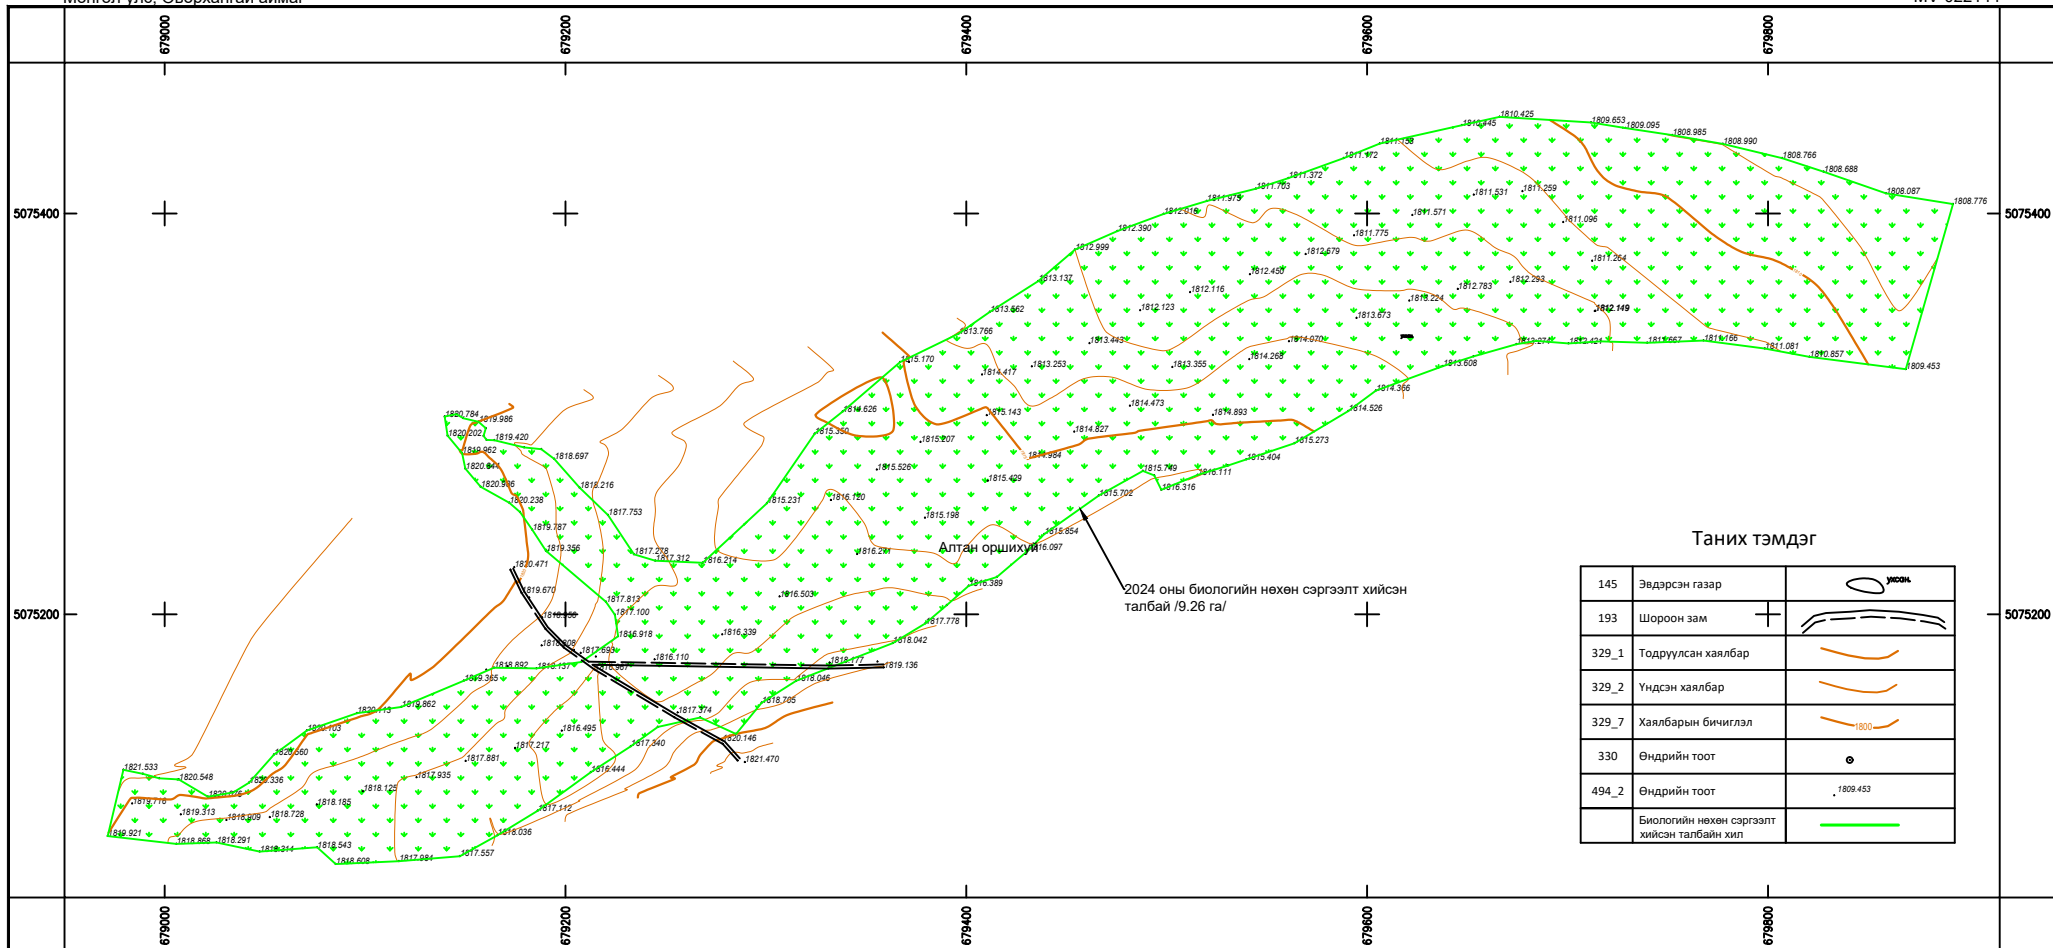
679000
679200
679400
679600
679800

5075400
5075400
5075200
5075200

1810.425
1810.445
1809.653
1809.095
1808.985
1808.990
1811.158
1811.172
1808.766
1808.688
1811.372
1811.703
1811.531
1811.259
1808.087
1808.776
1811.975
1812.016
1811.571
1811.096
1812.390
1811.775
1812.999
1812.679
1811.264
1813.137
1812.450
1812.783
1812.293
1812.116
1813.224
1813.562
1812.123
1813.673
1812.149
1813.766
1813.443
1814.070
1812.274
1812.424
1811.667
1811.166
1811.081
1810.857
1815.170
1813.253
1813.355
1814.268
1813.608
1809.453
1814.417
1814.366
1814.626
1815.143
1814.473
1814.893
1814.526
1815.350
1815.207
1814.827
1815.273
1814.984
1815.404
1820.784
1819.986
1820.202
1819.420
1819.962
1818.697
1820.644
1815.526
1815.749
1816.111
1820.596
1818.216
1815.429
1816.316
1820.238
1815.231
1816.120
1815.702
1817.753
1815.198
1819.787
1815.854
1819.356
1817.278
1817.312
1816.214
1816.271
Алтан оршихуй
1816.097
1820.471
1816.389
1819.670
1817.813
1816.503
1818.350
1817.100
1817.778
1816.918
1816.339
1818.808
1818.042
1817.593
1818.892
1818.137
1816.967
1816.110
1818.177
1819.136
1819.365
1818.046
1819.862
1820.113
1818.765
1817.374
1820.103
1816.495
1820.146
1817.217
1817.340
1820.560
1817.881
1821.470
1821.533
1820.548
1817.935
1816.444
1820.336
1818.125
1820.076
1819.716
1818.185
1819.313
1818.909
1818.728
1817.112
1818.036
1819.921
1818.868
1818.291
1818.314
1818.543
1818.608
1817.984
1817.557

2024 оны биологийн нөхөн сэргээлт хийсэн талбай /9.26 га/

Таних тэмдэг

| | | |
|---|---|---|
| 145 | Эвдэрсэн газар | уксан |
| 193 | Шороон зам | |
| 329_1 | Тодруулсан хаялбар | |
| 329_2 | Үндсэн хаялбар | |
| 329_7 | Хаялбарын бичиглэл | 1800 |
| 330 | Өндрийн тоот | |
| 494_2 | Өндрийн тоот | 1809.453 |
| | Биологийн нөхөн сэргээлт хийсэн талбайн хил | |